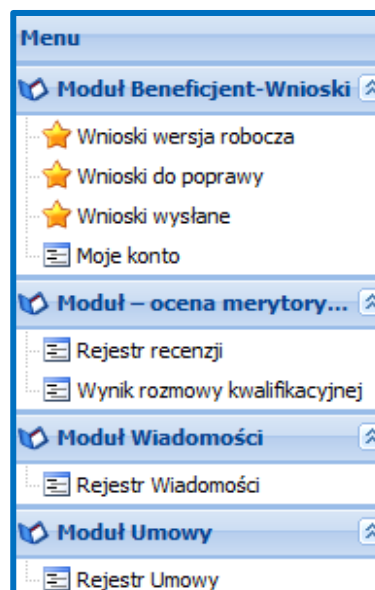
Menu

Moduł Beneficjent-Wnioski

Wnioski wersja robocza

Wnioski do poprawy

Wnioski wysłane

Moje konto

Moduł – ocena merytory...

Rejestr recenzji

Wynik rozmowy kwalifikacyjnej

Moduł Wiadomości

Rejestr Wiadomości

Moduł Umowy

Rejestr Umowy